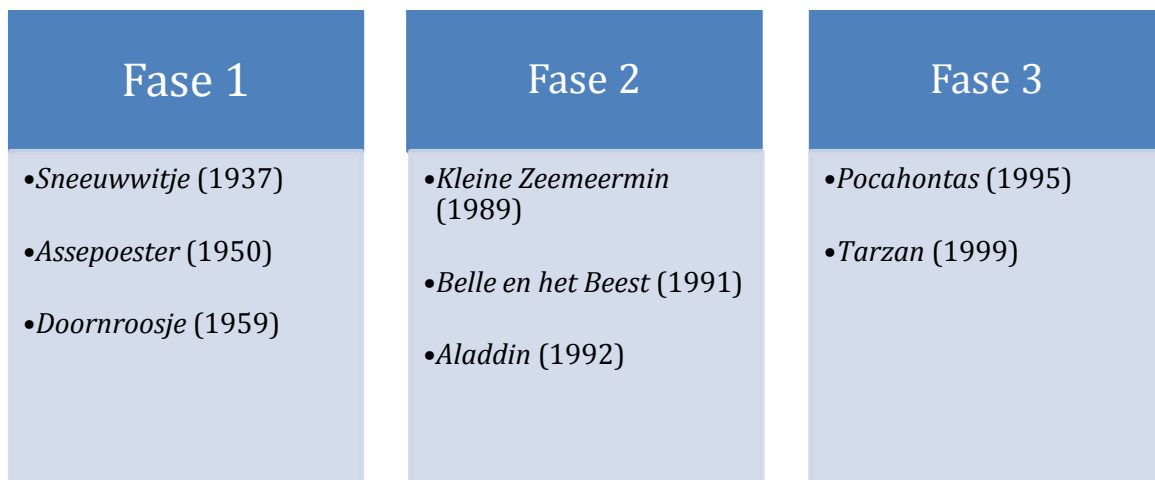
Fase 1

•*Sneeuwwitje* (1937)

•*Assepoester* (1950)

•*Doornroosje* (1959)

Fase 2

•*Kleine Zeemeermin* (1989)

•*Belle en het Beest* (1991)

•*Aladdin* (1992)

Fase 3

•*Pocahontas* (1995)

•*Tarzan* (1999)